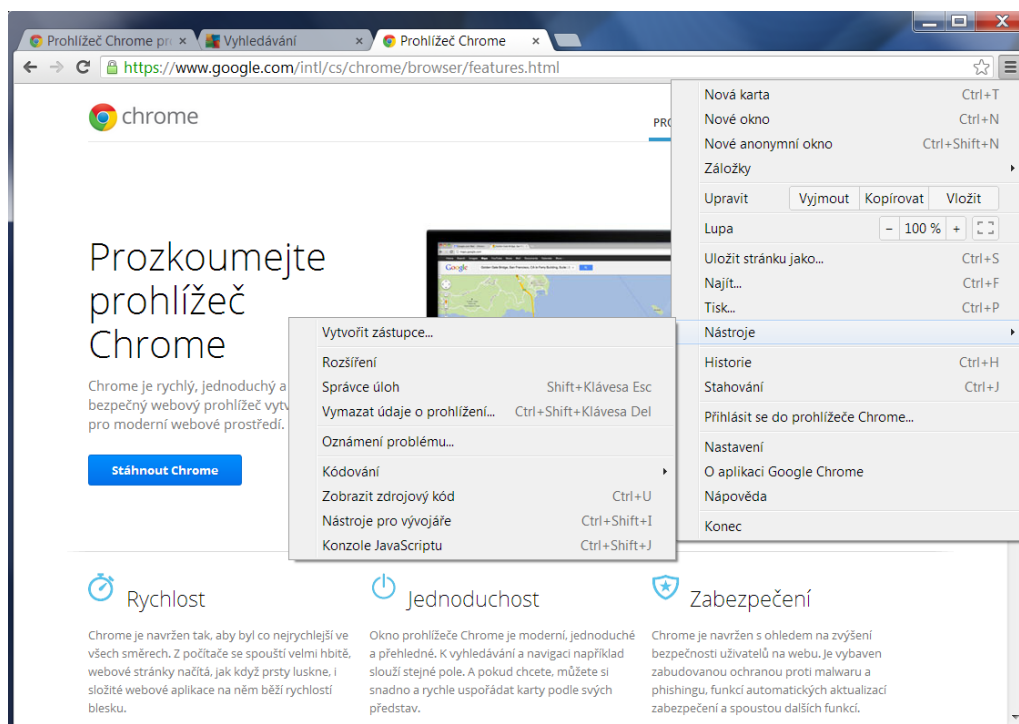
Prohlížeč Chrome pr
Vyhledávání
Prohlížeč Chrome

https://www.google.com/intl/cs/chrome/browser/features.html

chrome

PRO

Prozkoumejte prohlížeč Chrome

Chrome je rychlý, jednoduchý a bezpečný webový prohlížeč vytv pro moderní webové prostředí.

Stáhnout Chrome

Nová karta Ctrl+T
Nové okno Ctrl+N
Nové anonymní okno Ctrl+Shift+N
Záložky
Upravit Vyjmout Kopírovat Vložit
Lupa − 100 % +
Uložit stránku jako... Ctrl+S
Najít... Ctrl+F
Tisk... Ctrl+P
Nástroje
Historie Ctrl+H
Stahování Ctrl+J
Přihlásit se do prohlížeče Chrome...
Nastavení
O aplikaci Google Chrome
Nápověda
Konec

Vytvořit zástupce...
Rozšíření
Správce úloh Shift+Klávesa Esc
Vymazat údaje o prohlížení... Ctrl+Shift+Klávesa Del
Oznámení problému...
Kódování
Zobrazit zdrojový kód Ctrl+U
Nástroje pro vývojáře Ctrl+Shift+I
Konzole JavaScriptu Ctrl+Shift+J

Rychlost

Chrome je navržen tak, aby byl co nejrychlejší ve všech směrech. Z počítače se spouští velmi hbitě, webové stránky načítá, jak když prsty luskne, i složité webové aplikace na něm běží rychlostí blesku.

Jednoduchost

Okno prohlížeče Chrome je moderní, jednoduché a přehledné. K vyhledávání a navigaci například slouží stejné pole. A pokud chcete, můžete si snadno a rychle uspořádat karty podle svých představ.

Zabezpečení

Chrome je navržen s ohledem na zvýšení bezpečnosti uživatelů na webu. Je vybaven zabudovanou ochranou proti malwaru a phishingu, funkcí automatických aktualizací zabezpečení a spoustou dalších funkcí.